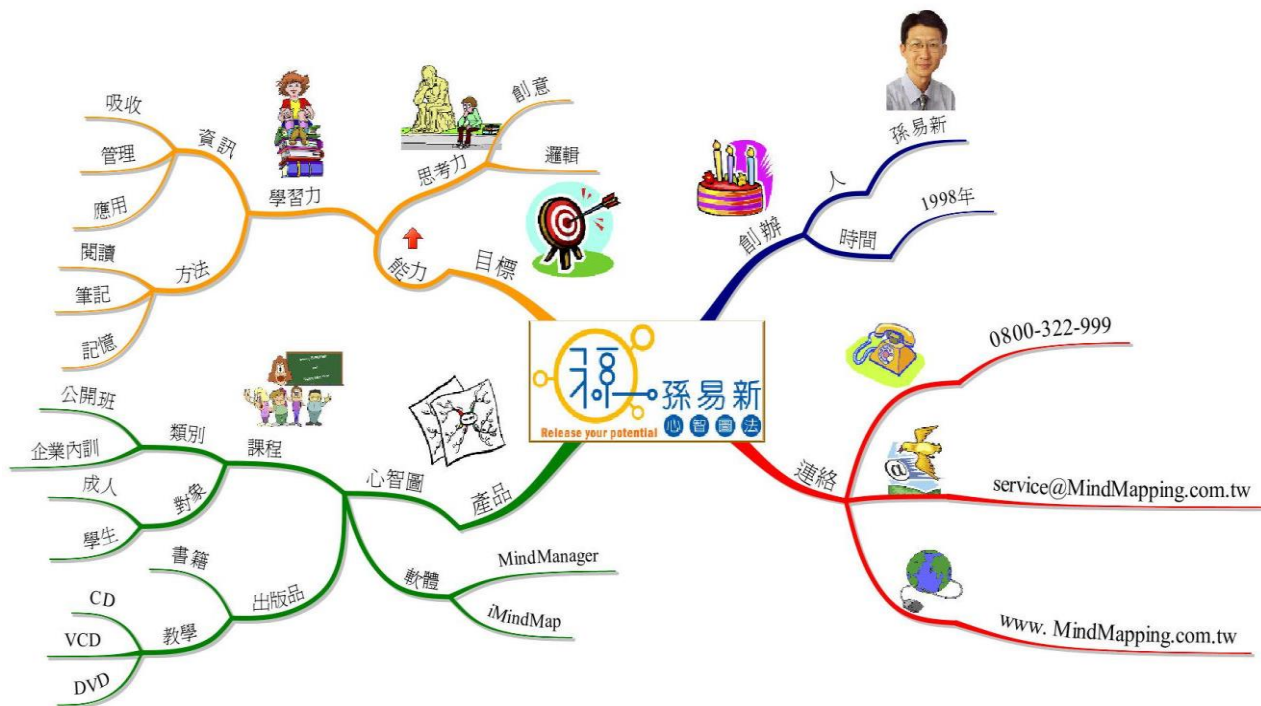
孫易新
心智圖法
Release your potential

目標
能力
學習力
資訊
吸收
管理
應用
方法
閱讀
筆記
記憶
思考力
創意
邏輯

創辦
人
孫易新
時間
1998年

連絡
0800-322-999
service@MindMapping.com.tw
www. MindMapping.com.tw

產品
心智圖
課程
類別
公開班
企業內訓
對象
成人
學生
出版品
書籍
教學
CD
VCD
DVD
軟體
MindManager
iMindMap